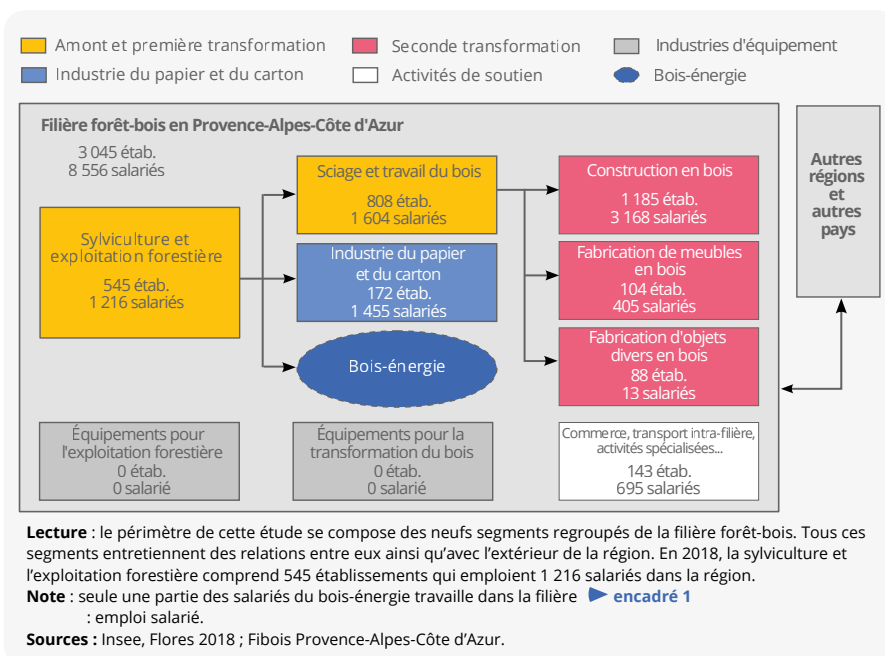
Amont et première transformation
Seconde transformation
Industries d'équipement
Industrie du papier et du carton
Activités de soutien
Bois-énergie

Filière forêt-bois en Provence-Alpes-Côte d'Azur

3 045 étab.
8 556 salariés

Sylviculture et exploitation forestière
545 étab.
1 216 salariés

Sciage et travail du bois
808 étab.
1 604 salariés

Industrie du papier et du carton
172 étab.
1 455 salariés

Bois-énergie

Construction en bois
1 185 étab.
3 168 salariés

Fabrication de meubles en bois
104 étab.
405 salariés

Fabrication d'objets divers en bois
88 étab.
13 salariés

Autres régions et autres pays

Équipements pour l'exploitation forestière
0 étab.
0 salarié

Équipements pour la transformation du bois
0 étab.
0 salarié

Commerce, transport intra-filière, activités spécialisées...
143 étab.
695 salariés

Lecture : le périmètre de cette étude se compose des neufs segments regroupés de la filière forêt-bois. Tous ces segments entretiennent des relations entre eux ainsi qu'avec l'extérieur de la région. En 2018, la sylviculture et l'exploitation forestière comprend 545 établissements qui emploient 1 216 salariés dans la région.
Note : seule une partie des salariés du bois-énergie travaille dans la filière encadré 1
: emploi salarié.
Sources : Insee, Flores 2018 ; Fibois Provence-Alpes-Côte d'Azur.